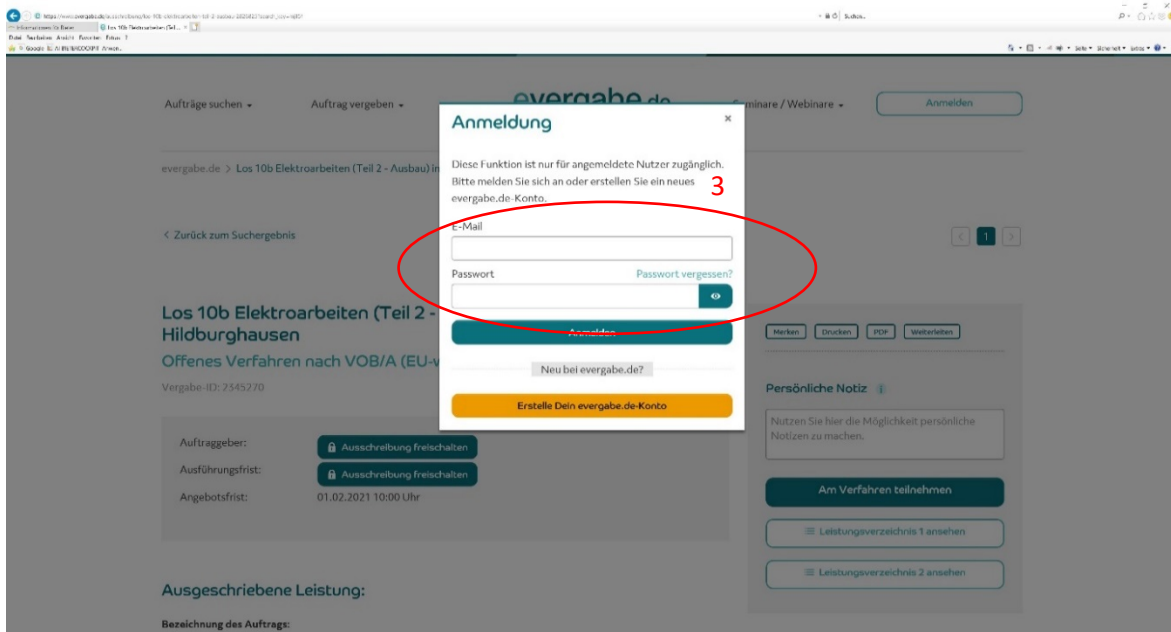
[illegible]
Informationen für Bieter | Los 10b Elektroarbeiten (Teil... ×
Datei Bearbeiten Ansicht Favoriten Extras ?
Google AI-BIS/BKOOPS Anwen...
Seite ▾ Sicherheit ▾ Extras ▾

Aufträge suchen ▾ Auftrag vergeben ▾ evergabe.de Seminare / Webinare ▾ Anmelden

evergabe.de > Los 10b Elektroarbeiten (Teil 2 - Ausbau) i

< Zurück zum Suchergebnis

1

Los 10b Elektroarbeiten (Teil 2 - Hildburghausen
Offenes Verfahren nach VOB/A (EU-v
Vergabe-ID: 2345270

Auftraggeber: Ausschreibung freischalten
Ausführungsfrist: Ausschreibung freischalten
Angebotsfrist: 01.02.2021 10:00 Uhr

Ausgeschriebene Leistung:
Bezeichnung des Auftrags:

Merken Drucken PDF Weiterleiten

Persönliche Notiz
Nutzen Sie hier die Möglichkeit persönliche Notizen zu machen.

Am Verfahren teilnehmen
Leistungsverzeichnis 1 ansehen
Leistungsverzeichnis 2 ansehen

Anmeldung ×
Diese Funktion ist nur für angemeldete Nutzer zugänglich. Bitte melden Sie sich an oder erstellen Sie ein neues evergabe.de-Konto.
3
E-Mail
Passwort Passwort vergessen?
Anmelden
Neu bei evergabe.de?
Erstelle Dein evergabe.de-Konto